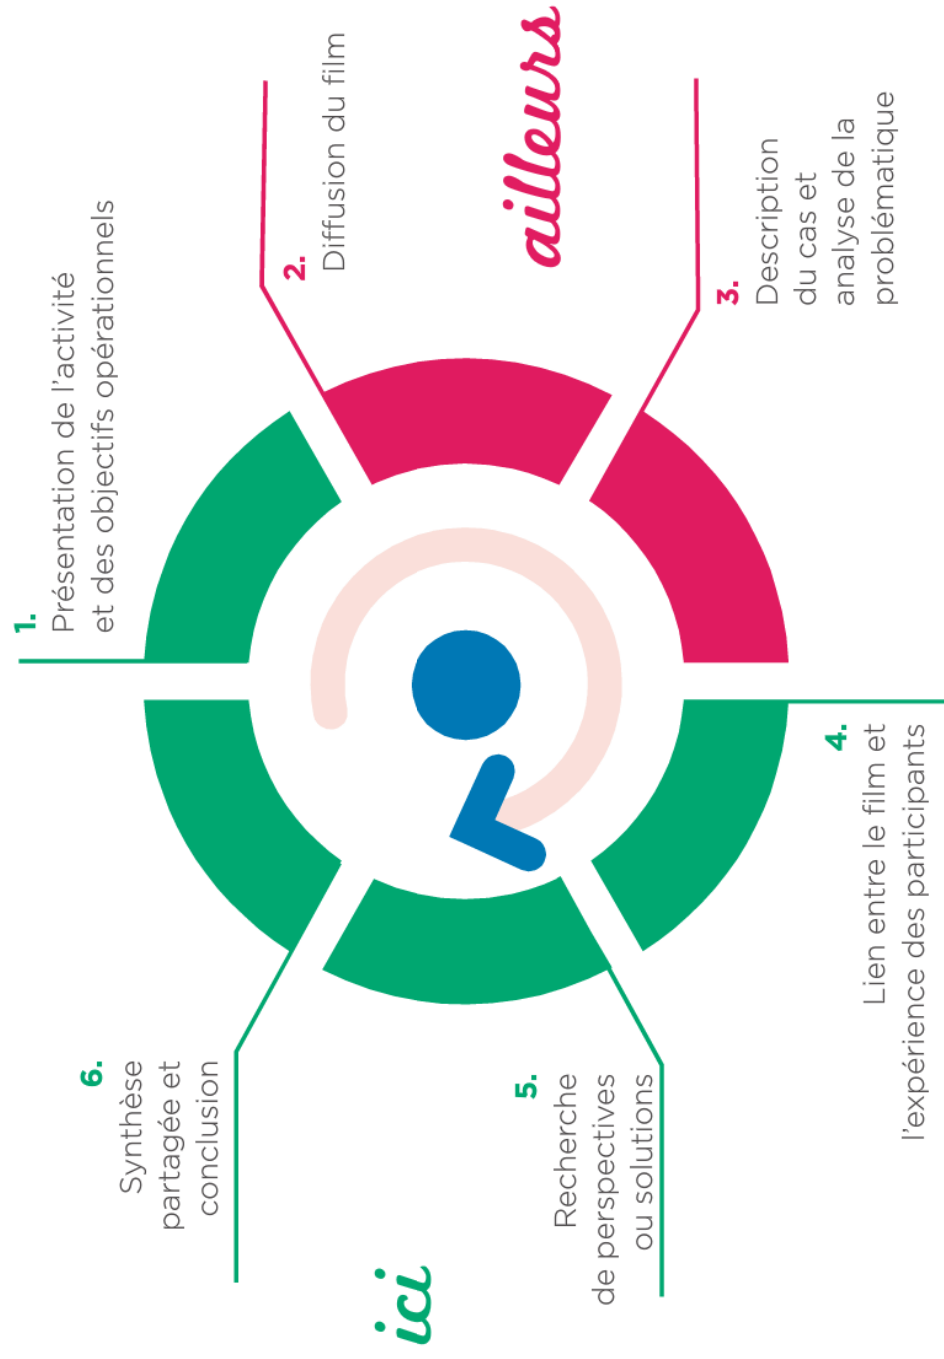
ailleurs

1.
Présentation de l'activité et des objectifs opérationnels

2.
Diffusion du film

3.
Description du cas et analyse de la problématique

4.
Lien entre le film et l'expérience des participants

5.
Recherche de perspectives ou solutions

6.
Synthèse partagée et conclusion

ici